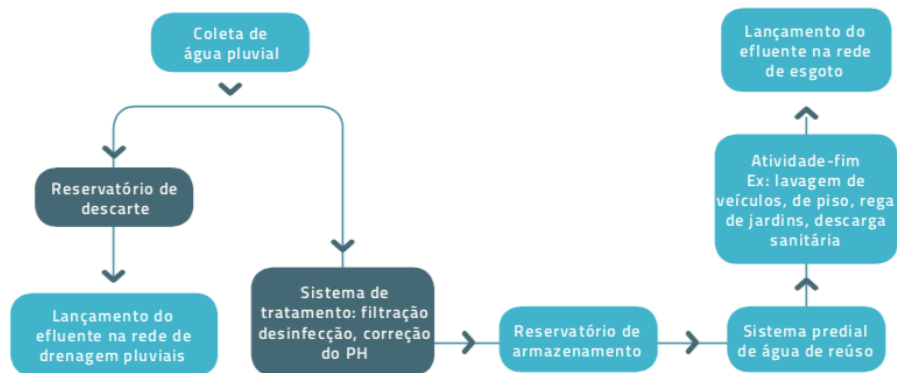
Coleta de água pluvial

Reservatório de descarte

Lançamento do efluente na rede de drenagem pluviais

Sistema de tratamento: filtração desinfecção, correção do PH

Reservatório de armazenamento

Sistema predial de água de reúso

Atividade-fim Ex: lavagem de veículos, de piso, rega de jardins, descarga sanitária

Lançamento do efluente na rede de esgoto